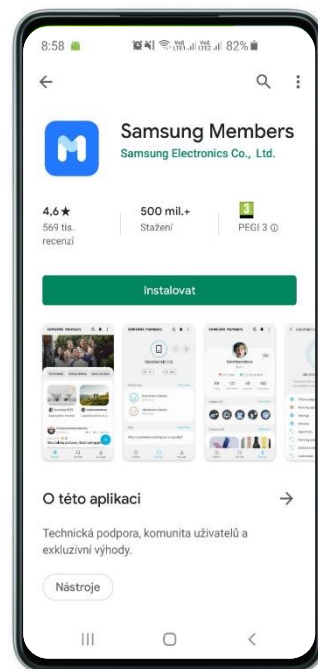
8:58 82%

Samsung Members
Samsung Electronics Co., Ltd.

4,6★
569 tis. recenzí

500 mil.+
Stažení

3
PEGI 3 ⓘ

Instalovat

O této aplikaci →

Technická podpora, komunita uživatelů a exkluzivní výhody.

Nástroje